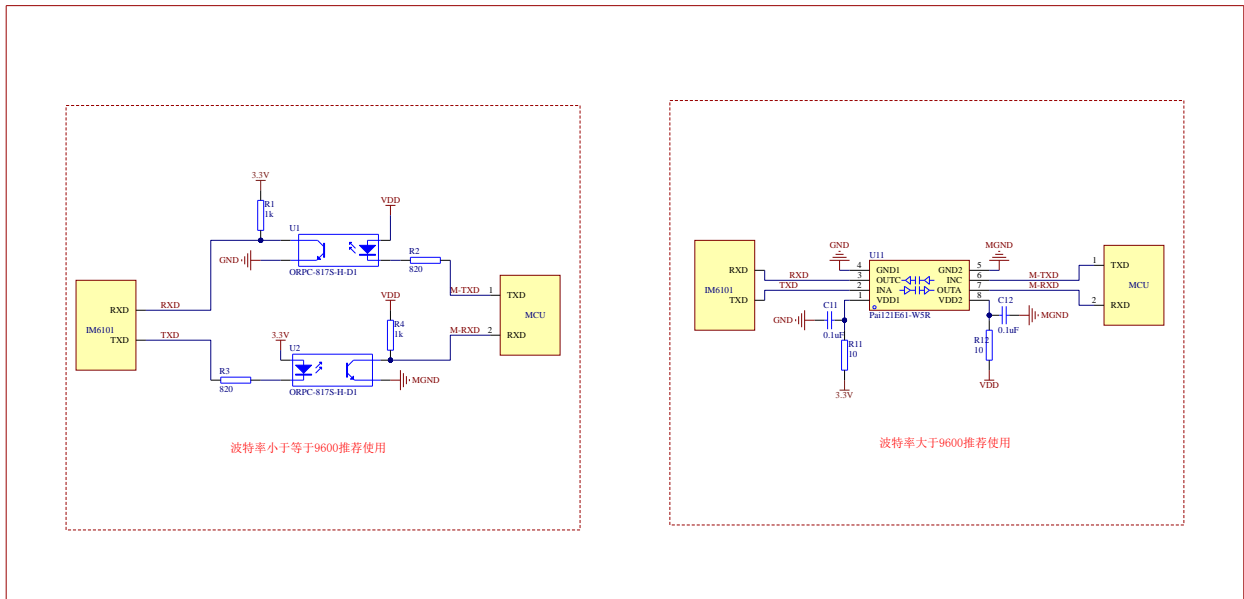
3.3V
R1
1k
VDD
U1
R2
GND
820
ORPC-817S-H-D1
RXD
M-TXD 1
TXD
MCU
IM6101
TXD
VDD
R4
1k
M-RXD 2
RXD
3.3V
U2
R3
MGND
820
ORPC-817S-H-D1

波特率小于等于9600推荐使用

GND
MGND
U11
RXD
4
GND1
GND2
5
1
TXD
RXD
3
OUTC
INC
6
M-TXD
IM6101
TXD
2
INA
OUTA
7
M-RXD
MCU
TXD
1
VDD1
VDD2
8
2
RXD
C11
Pai121E61-W5R
C12
GND
MGND
0.1uF
0.1uF
R11
10
R12
10
3.3V
VDD

波特率大于9600推荐使用